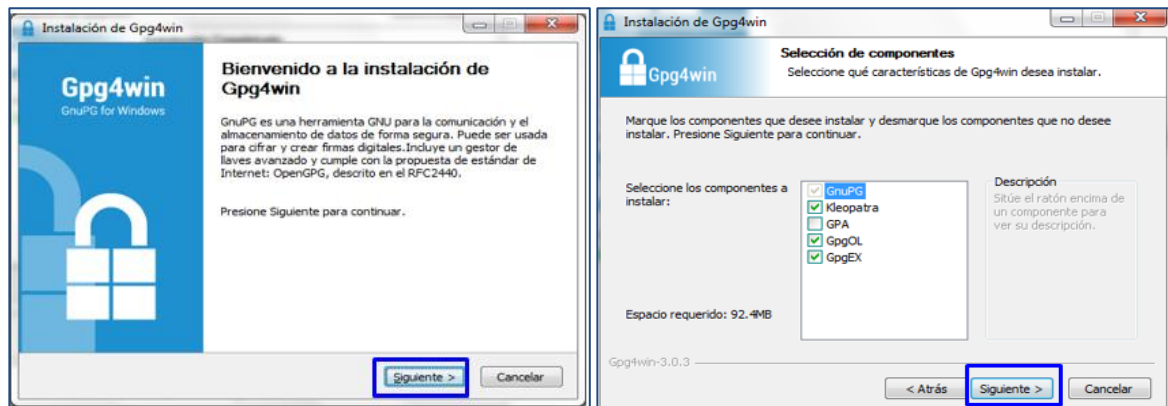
Instalación de Gpg4win

Gpg4win
GnuPG for Windows

Bienvenido a la instalación de Gpg4win

GnuPG es una herramienta GNU para la comunicación y el almacenamiento de datos de forma segura. Puede ser usada para cifrar y crear firmas digitales.Incluye un gestor de llaves avanzado y cumple con la propuesta de estándar de Internet: OpenGPG, descrito en el RFC2440.

Presione Siguiente para continuar.

Siguiente >
Cancelar

Instalación de Gpg4win

Gpg4win

Selección de componentes
Seleccione qué características de Gpg4win desea instalar.

Marque los componentes que desee instalar y desmarque los componentes que no desee instalar. Presione Siguiente para continuar.

Seleccione los componentes a instalar:

GnuPG
Kleopatra
GPA
GpgOL
GpgEX

Descripción
Sitúe el ratón encima de un componente para ver su descripción.

Espacio requerido: 92.4MB

Gpg4win-3.0.3

< Atrás
Siguiente >
Cancelar